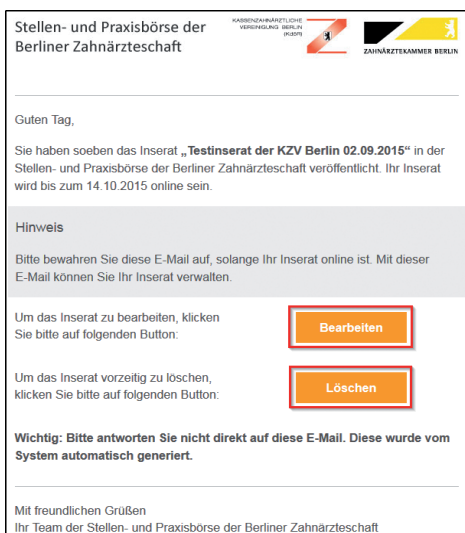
Stellen- und Praxisbörse der Berliner Zahnärzteschaft

KASSENZAHNÄRZTLICHE VEREINIGUNG BERLIN (KdöR)

ZAHNÄRZTEKAMMER BERLIN

Guten Tag,

Sie haben soeben das Inserat **„Testinserat der KZV Berlin 02.09.2015“** in der Stellen- und Praxisbörse der Berliner Zahnärzteschaft veröffentlicht. Ihr Inserat wird bis zum 14.10.2015 online sein.

Hinweis

Bitte bewahren Sie diese E-Mail auf, solange Ihr Inserat online ist. Mit dieser E-Mail können Sie Ihr Inserat verwalten.

Um das Inserat zu bearbeiten, klicken Sie bitte auf folgenden Button:

Bearbeiten

Um das Inserat vorzeitig zu löschen, klicken Sie bitte auf folgenden Button:

Löschen

**Wichtig: Bitte antworten Sie nicht direkt auf diese E-Mail. Diese wurde vom System automatisch generiert.**

Mit freundlichen Grüßen
Ihr Team der Stellen- und Praxisbörse der Berliner Zahnärzteschaft